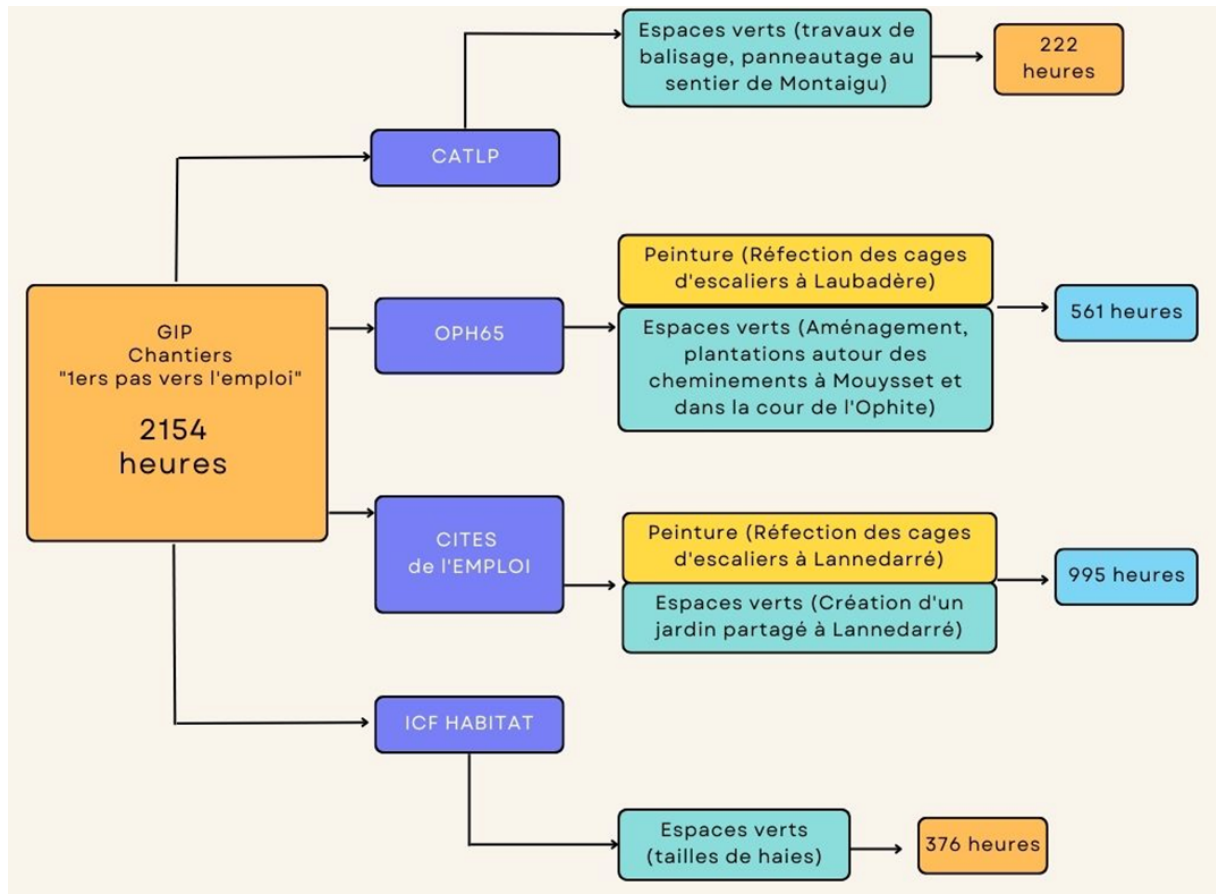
GIP
Chantiers
"1ers pas vers l'emploi"

2154
heures

CATLP

Espaces verts (travaux de balisage, panneautage au sentier de Montaigu)

222
heures

OPH65

Peinture (Réfection des cages d'escaliers à Laubadère)

Espaces verts (Aménagement, plantations autour des cheminements à Mouysset et dans la cour de l'Ophite)

561 heures

CITES
de l'EMPLOI

Peinture (Réfection des cages d'escaliers à Lannedarré)

Espaces verts (Création d'un jardin partagé à Lannedarré)

995 heures

ICF HABITAT

Espaces verts
(tailles de haies)

376 heures